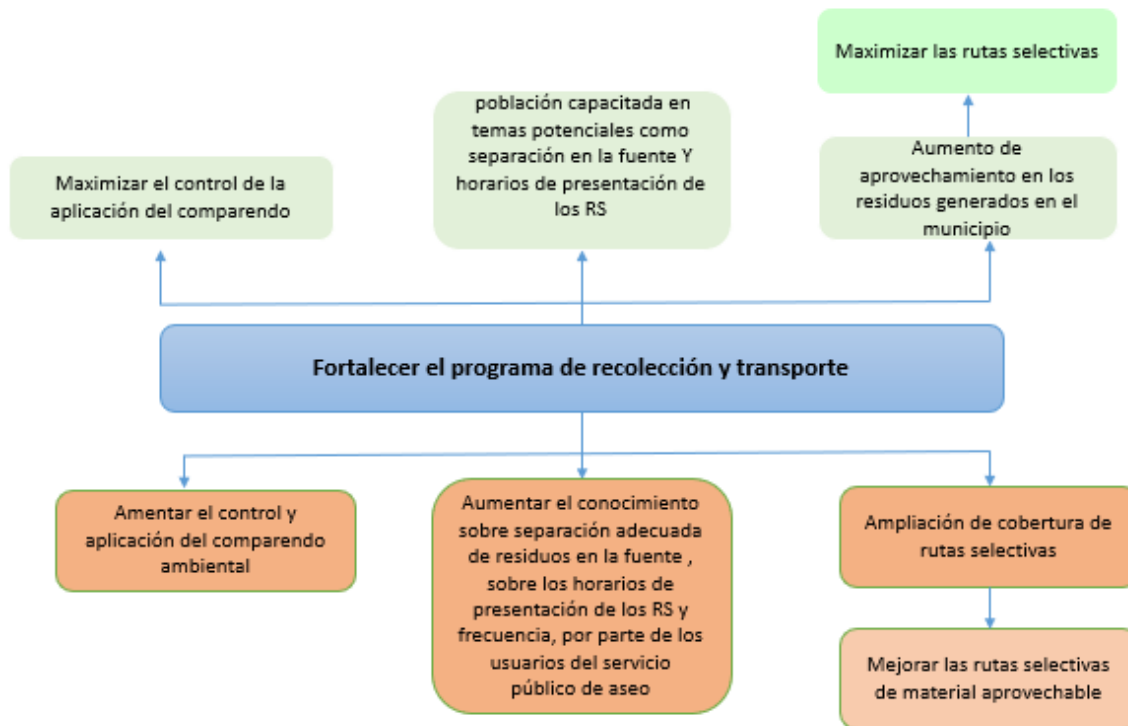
Maximizar las rutas selectivas

población capacitada en temas potenciales como separación en la fuente Y horarios de presentación de los RS

Maximizar el control de la aplicación del comparendo

Aumento de aprovechamiento en los residuos generados en el municipio

Fortalecer el programa de recolección y transporte

Amentar el control y aplicación del comparendo ambiental

Aumentar el conocimiento sobre separación adecuada de residuos en la fuente , sobre los horarios de presentación de los RS y frecuencia, por parte de los usuarios del servicio público de aseo

Ampliación de cobertura de rutas selectivas

Mejorar las rutas selectivas de material aprovechable